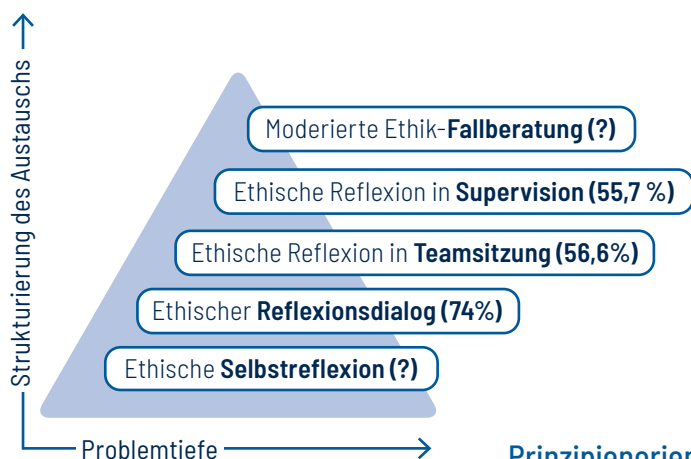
Strukturierung des Austauschs

Moderierte Ethik-Fallberatung (?)

Ethische Reflexion in Supervision (55,7 %)

Ethische Reflexion in Teamsitzung (56,6%)

Ethischer Reflexionsdialog (74%)

Ethische Selbstreflexion (?)

Problemtiefe

Prinzipienorier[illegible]